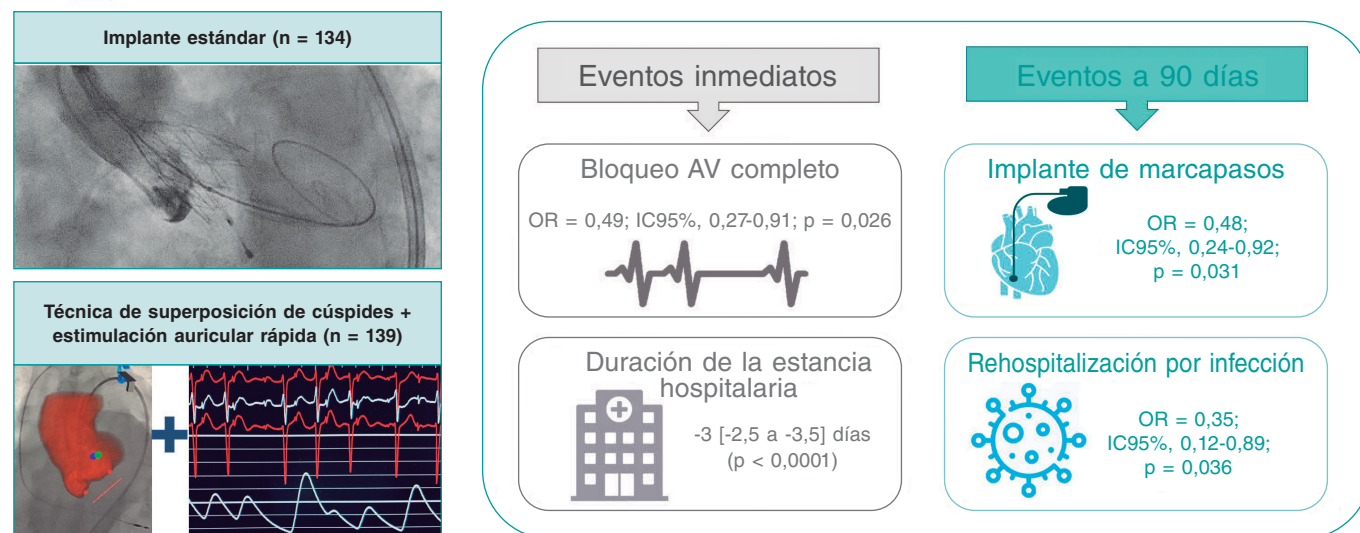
Implante estándar (n = 134)

Técnica de superposición de cúspides + estimulación auricular rápida (n = 139)

Eventos inmediatos

Bloqueo AV completo

OR = 0,49; IC95%, 0,27-0,91; p = 0,026

Duración de la estancia hospitalaria

-3 [-2,5 a -3,5] días (p < 0,0001)

Eventos a 90 días

Implante de marcapasos

OR = 0,48; IC95%, 0,24-0,92; p = 0,031

Rehospitalización por infección

OR = 0,35; IC95%, 0,12-0,89; p = 0,036